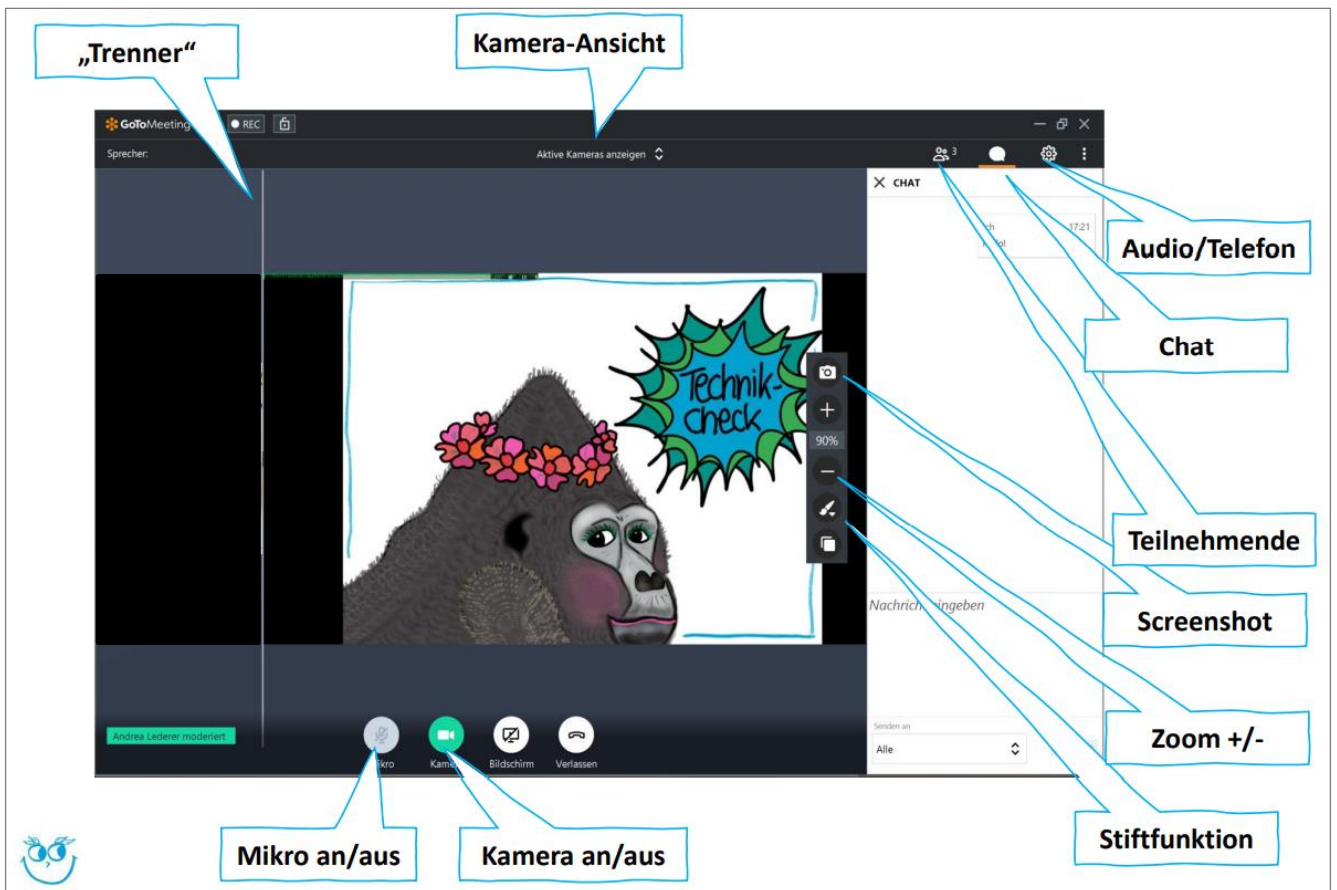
„Trenner“

Kamera-Ansicht

GoToMeeting REC

Sprecher:

Aktive Kameras anzeigen

3

CHAT

ch 17:21

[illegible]

Audio/Telefon

Chat

Technik-check

90%

Teilnehmende

Screenshot

Nachrich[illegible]ngeben

Zoom +/-

Senden an

Alle

Stiftfunktion

Andrea Lederer moderiert

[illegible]ikro

Kame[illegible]

Bildschirm

Verlassen

Mikro an/aus

Kamera an/aus